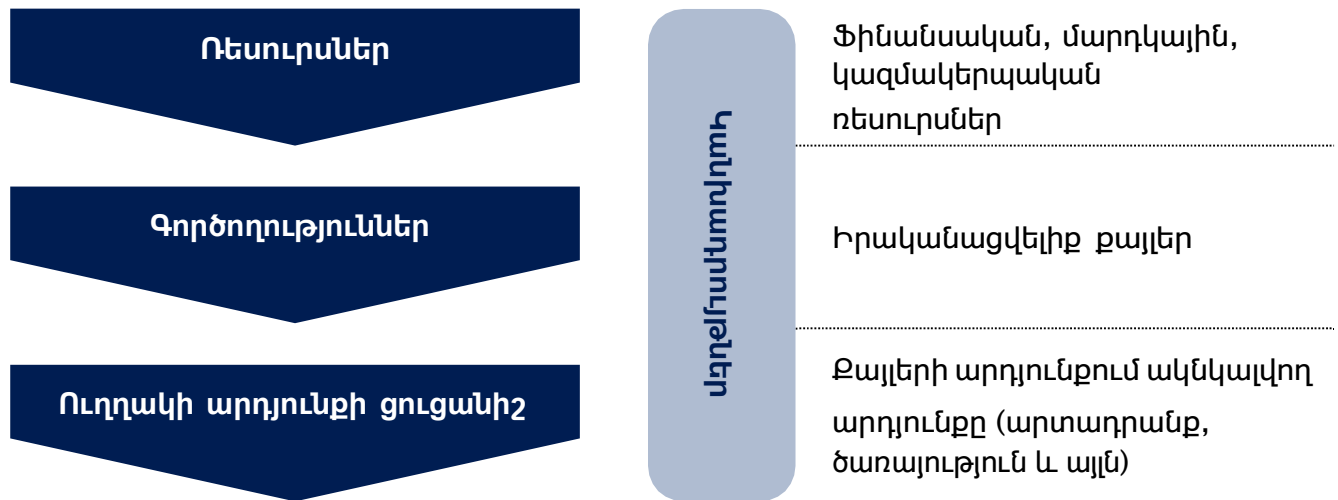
Ռեսուրսներ

Գործողություններ

Ուղղակի արդյունքի ցուցանիշ

Մշտադիտարկում

Ֆինանսական, մարդկային, կազմակերպական ռեսուրսներ

Իրականացվելիք քայլեր

Քայլերի արդյունքում ակնկալվող արդյունքը (արտադրանք, ծառայություն և այլն)